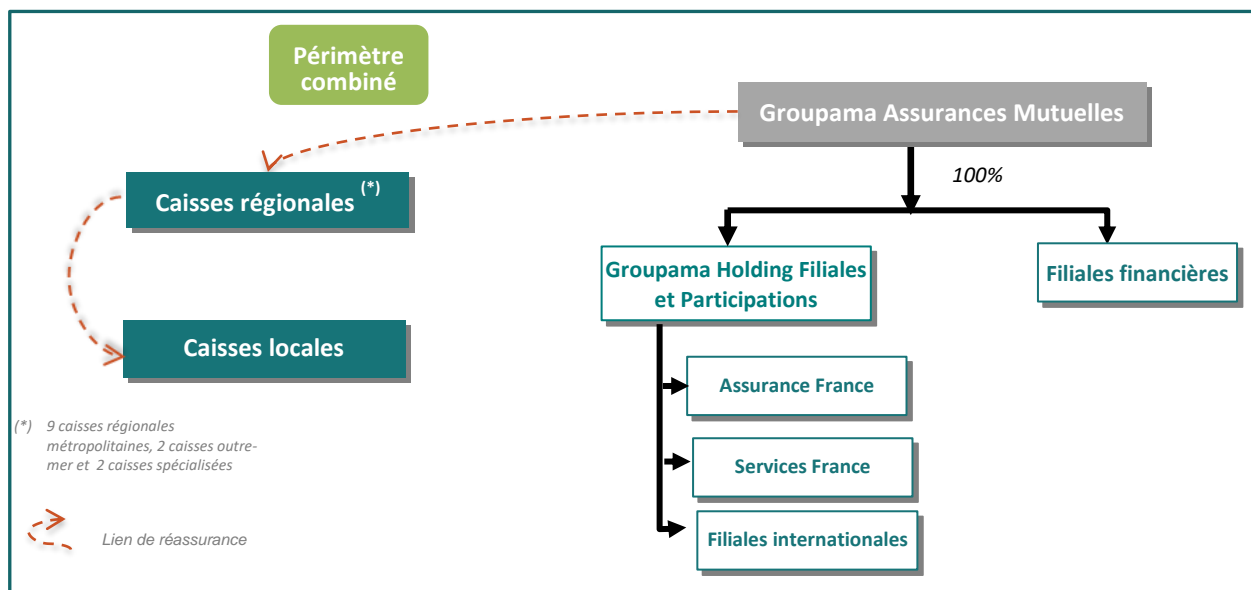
Périmètre combiné

Groupama Assurances Mutuelles

100%

Caisses régionales $^{(*)}$

Caisses locales

Groupama Holding Filiales et Participations

Filiales financières

Assurance France

Services France

Filiales internationales

(*) 9 caisses régionales métropolitaines, 2 caisses outre-mer et 2 caisses spécialisées

Lien de réassurance